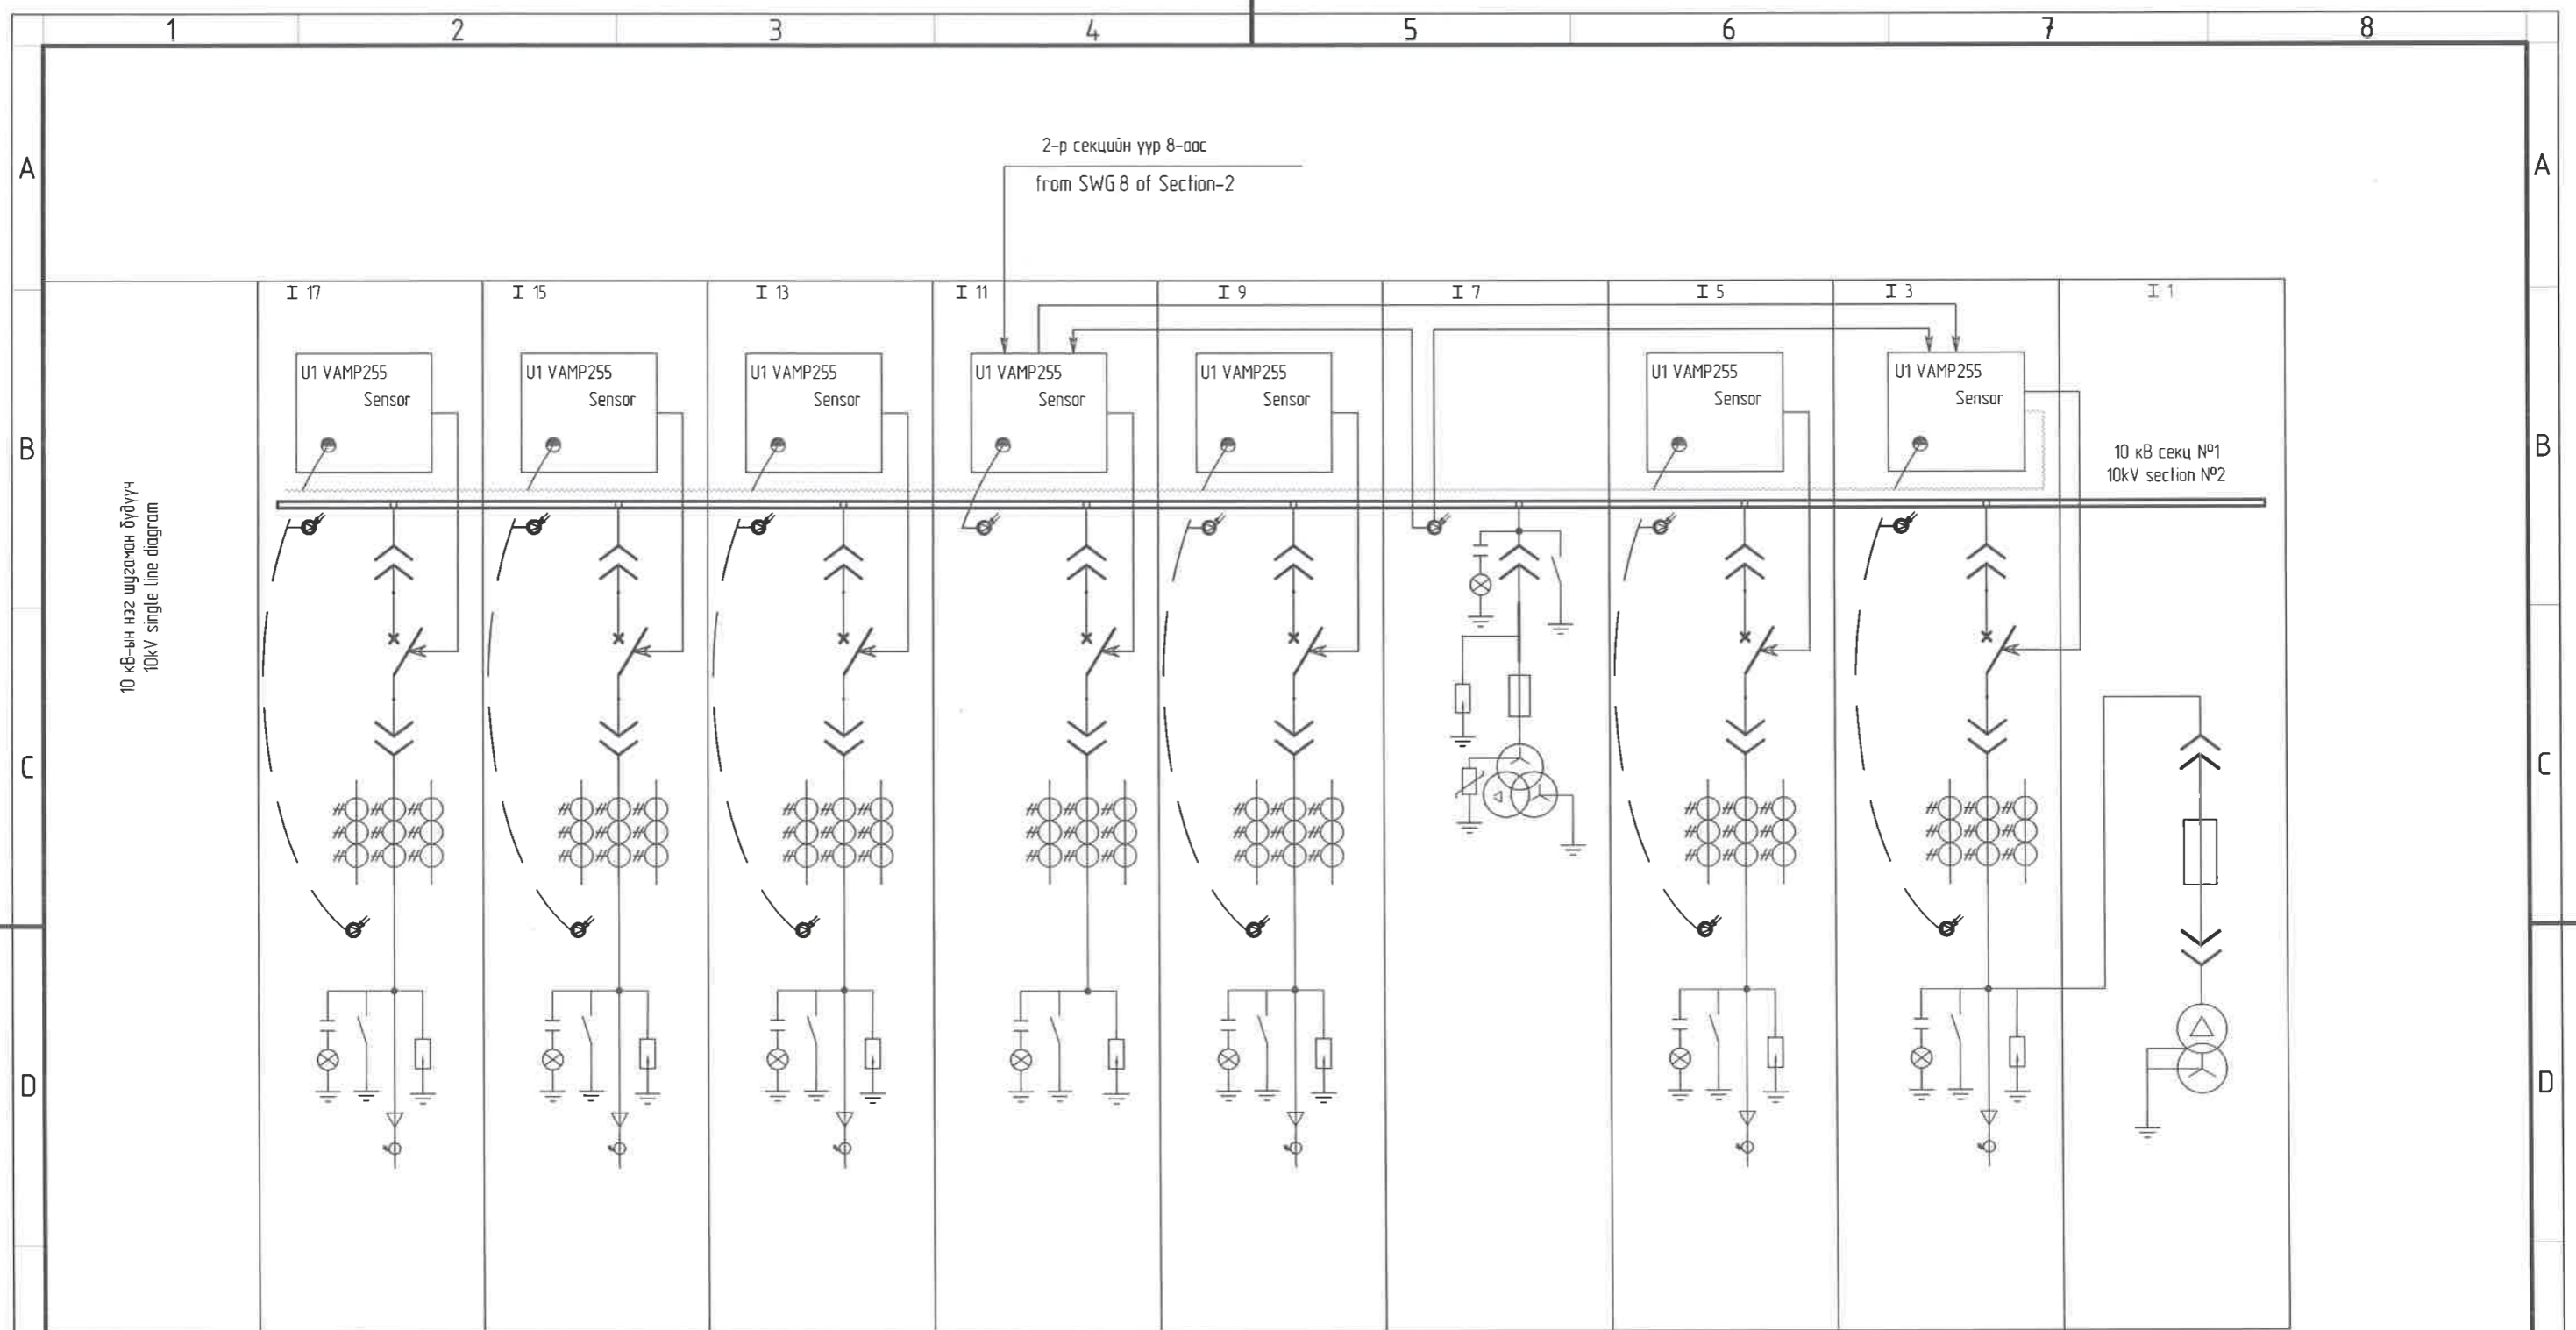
1
2
3
4
5
6
7
8

A
B
C
D

A
B
C
D

2-р секцийн үүр 8-оос
from SWG 8 of Section-2

10 кВ-ын нэг шугаман бүдүүч
10kV single line diagram

I 17
I 15
I 13
I 11
I 9
I 7
I 5
I 3
I 1

U1 VAMP255
Sensor

U1 VAMP255
Sensor

U1 VAMP255
Sensor

U1 VAMP255
Sensor

U1 VAMP255
Sensor

U1 VAMP255
Sensor

U1 VAMP255
Sensor

10 кВ секц №1
10kV section №2